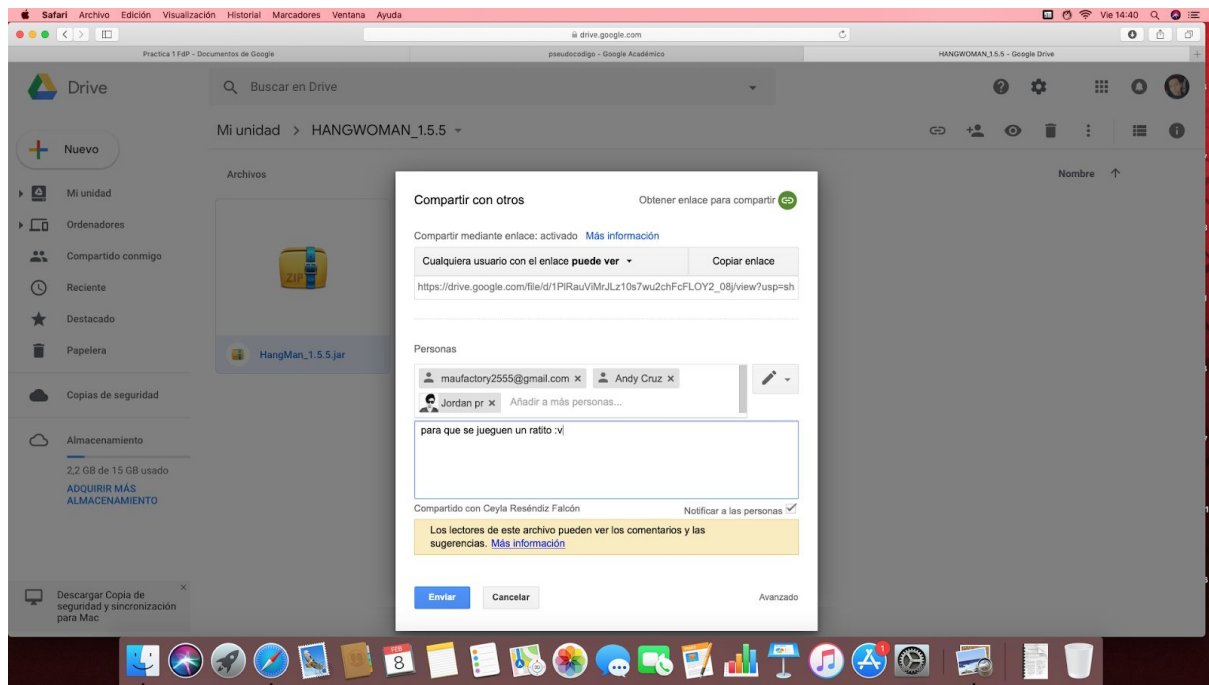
Safari Archivo Edición Visualización Historial Marcadores Ventana Ayuda

Vie 14:40

drive.google.com

Practica 1 FdP - Documentos de Google

pseudocodigo - Google Académico

HANGWOMAN_1.5.5 - Google Drive

Drive

Buscar en Drive

Nuevo

Mi unidad > HANGWOMAN_1.5.5

Archivos

Nombre ↑

Mi unidad

Ordenadores

Compartido conmigo

Reciente

Destacado

Papelera

Copias de seguridad

Almacenamiento

2,2 GB de 15 GB usado

ADQUIRIR MÁS ALMACENAMIENTO

HangMan_1.5.5.jar

Descargar Copia de seguridad y sincronización para Mac

Compartir con otros

Obtener enlace para compartir

Compartir mediante enlace: activado Más información

Cualquiera usuario con el enlace **puede ver**

Copiar enlace

https://drive.google.com/file/d/1PlRauViMrJLz10s7wu2chFcFLOY2_08j/view?usp=sh

Personas

maufactory2555@gmail.com × Andy Cruz × Jordan pr × Añadir a más personas...

para que se jueguen un ratito :v

Compartido con Ceyla Reséndiz Falcón

Notificar a las personas

Los lectores de este archivo pueden ver los comentarios y las sugerencias. Más información

Enviar

Cancelar

Avanzado

FEB 8